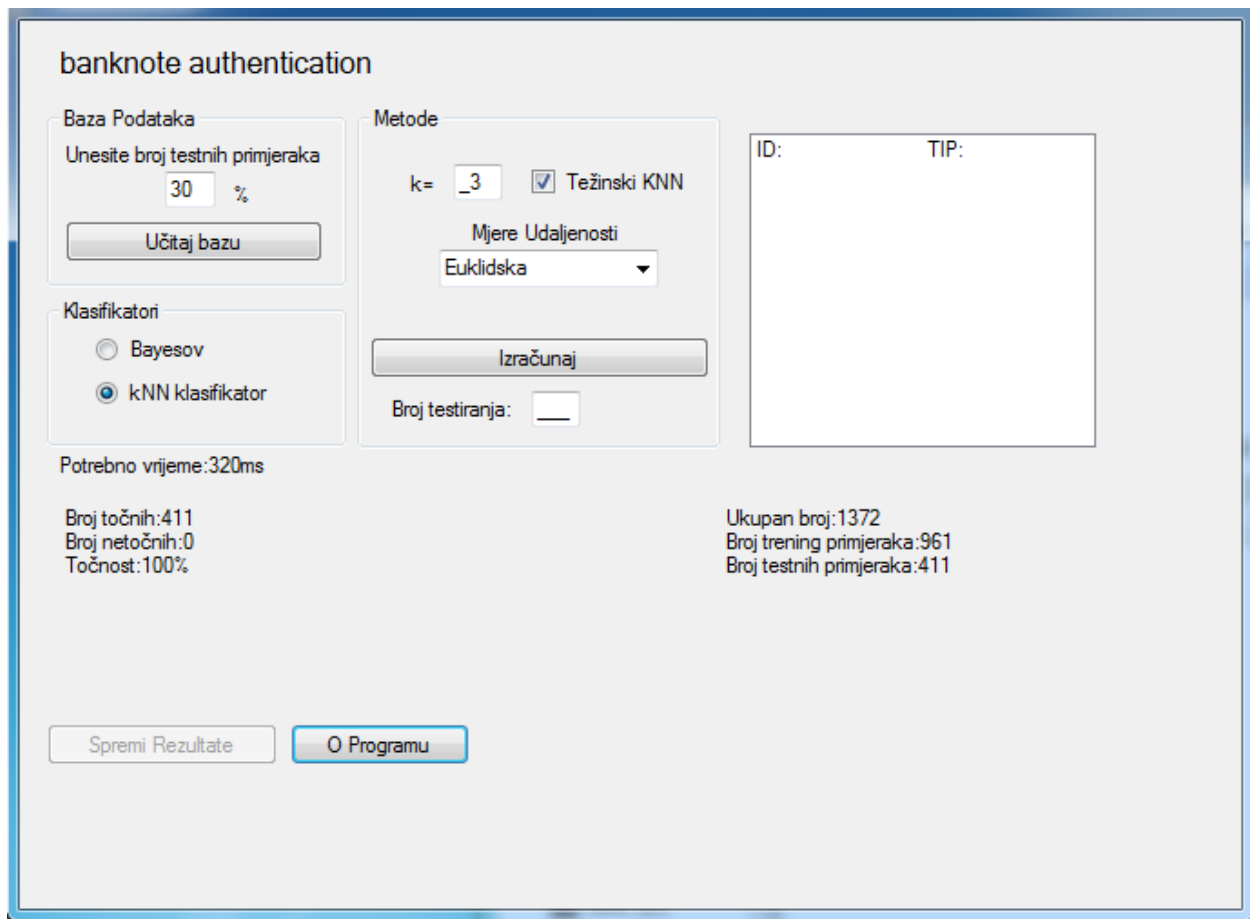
banknote authentication

Baza Podataka

Unesite broj testnih primjeraka

30 %

Učitaj bazu

Klasifikatori

Bayesov

kNN klasifikator

Metode

k= _3

Težinski KNN

Mjere Udaljenosti

Euklidska

Izračunaj

Broj testiranja: ___

ID: TIP:

Potrebno vrijeme:320ms

Broj točnih:411
Broj netočnih:0
Točnost:100%

Ukupan broj:1372
Broj trening primjeraka:961
Broj testnih primjeraka:411

Spremi Rezultate

O Programu